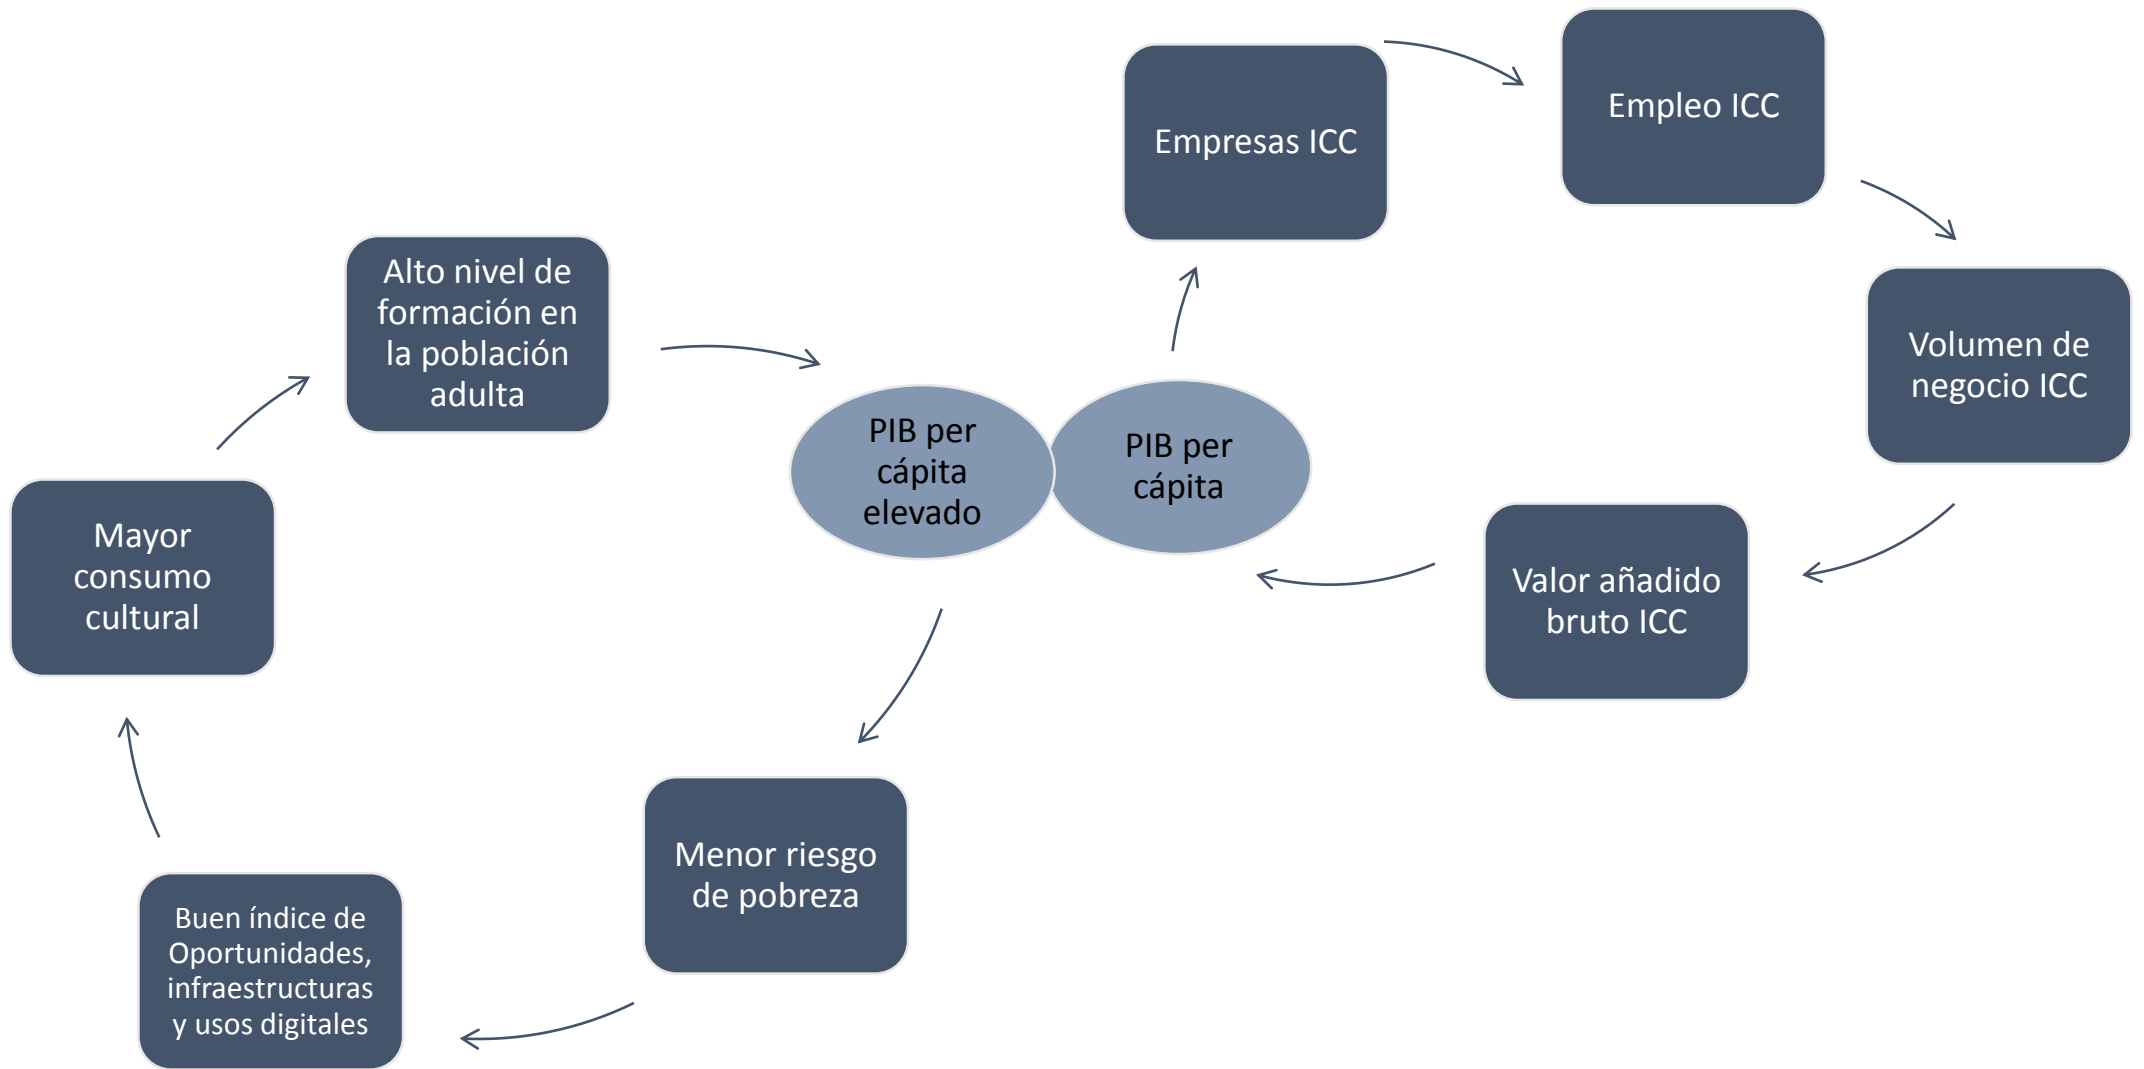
Empresas ICC

Empleo ICC

Volumen de negocio ICC

Valor añadido bruto ICC

PIB per cápita

PIB per cápita elevado

Menor riesgo de pobreza

Buen índice de Oportunidades, infraestructuras y usos digitales

Mayor consumo cultural

Alto nivel de formación en la población adulta